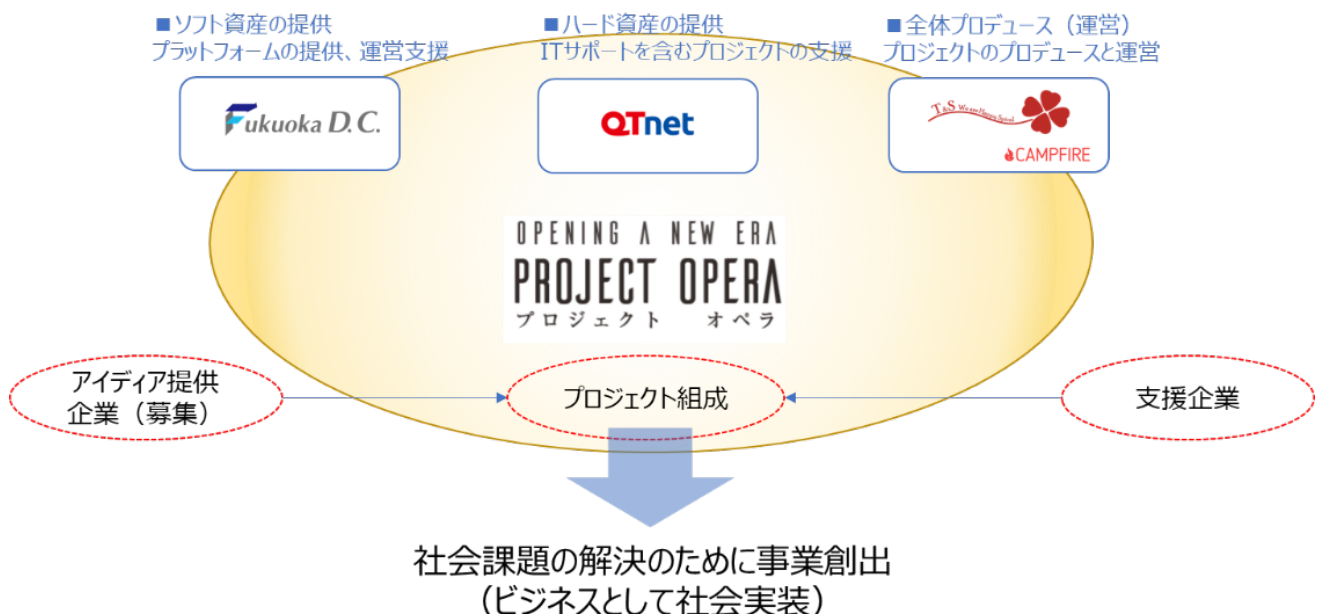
■ソフト資産の提供
プラットフォームの提供、運営支援

■ハード資産の提供
ITサポートを含むプロジェクトの支援

■全体プロデュース（運営）
プロジェクトのプロデュースと運営

Fukuoka D.C.

QTnet

T&S

CAMPFIRE

OPENING A NEW ERA
PROJECT OPERA
プロジェクト　オペラ

アイディア提供
企業（募集）

プロジェクト組成

支援企業

社会課題の解決のために事業創出
（ビジネスとして社会実装）